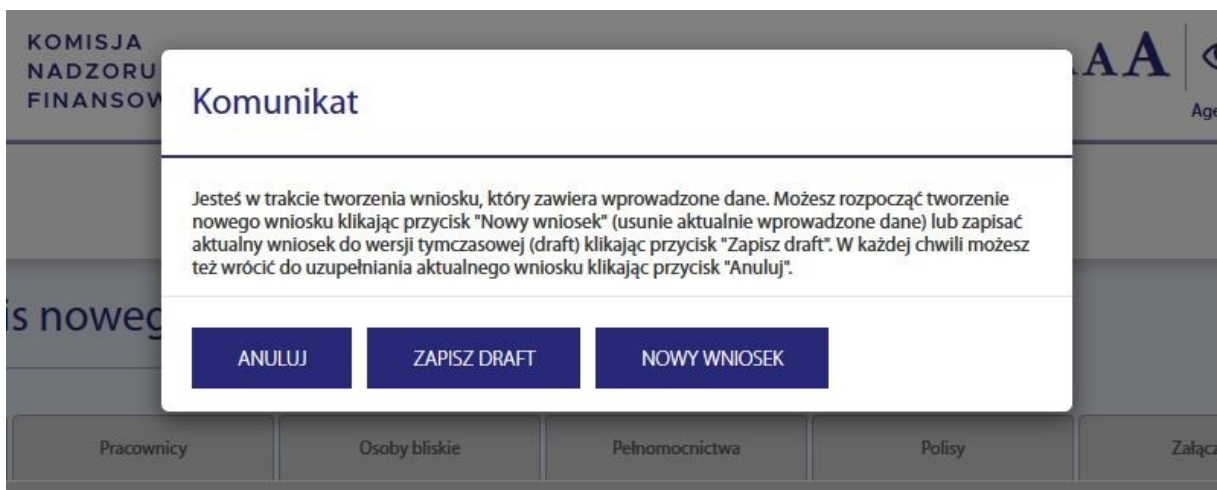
KOMISJA
NADZORU
FINANSOW

AA

Ag

Komunikat

Jesteś w trakcie tworzenia wniosku, który zawiera wprowadzone dane. Możesz rozpocząć tworzenie nowego wniosku klikając przycisk "Nowy wniosek" (usunie aktualnie wprowadzone dane) lub zapisać aktualny wniosek do wersji tymczasowej (draft) klikając przycisk "Zapisz draft". W każdej chwili możesz też wrócić do uzupełniania aktualnego wniosku klikając przycisk "Anuluj".

is noweg

ANULUJ

ZAPISZ DRAFT

NOWY WNIOSEK

| Pracownicy | Osoby bliskie | Pełnomocnictwa | Polisy | Załącz |
|---|---|---|---|---|